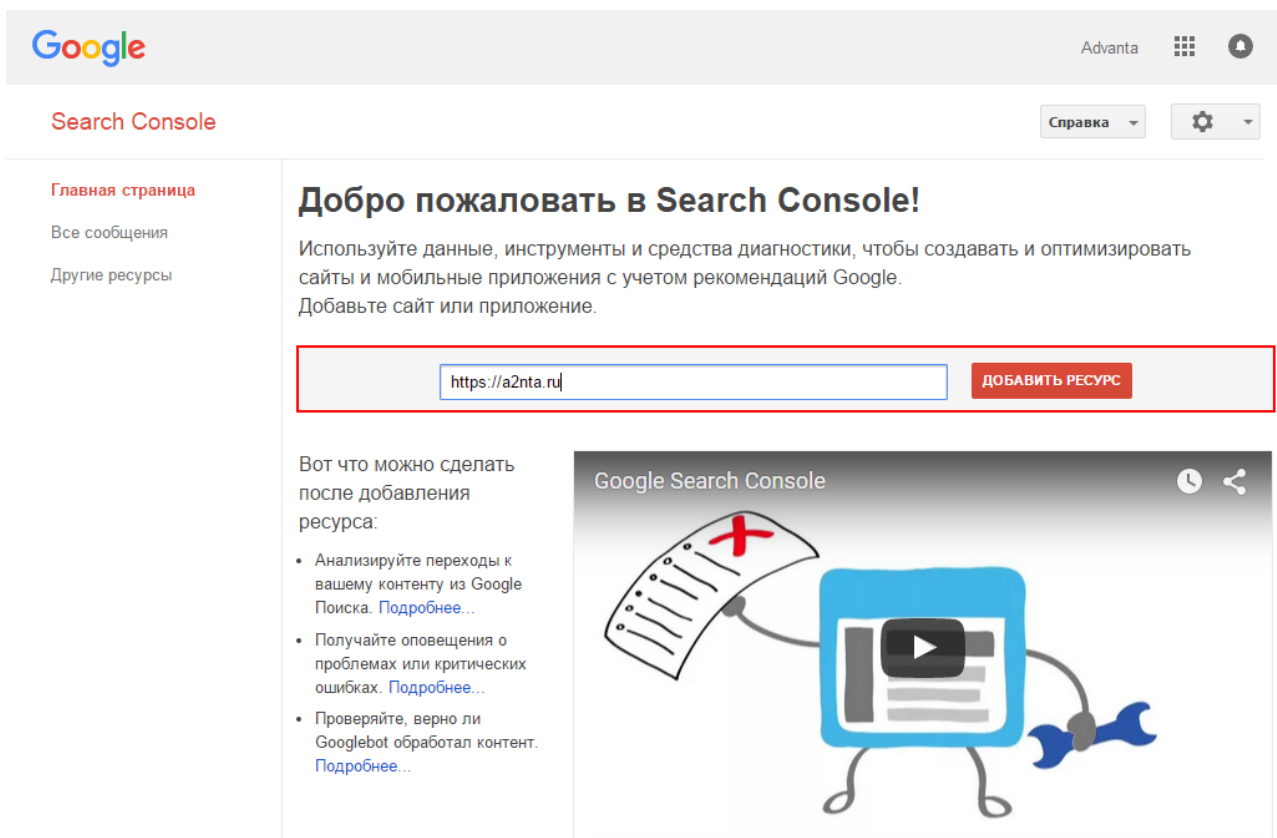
Google

Advanta

Search Console

Справка

Главная страница

Все сообщения

Другие ресурсы

Добро пожаловать в Search Console!

Используйте данные, инструменты и средства диагностики, чтобы создавать и оптимизировать сайты и мобильные приложения с учетом рекомендаций Google.
Добавьте сайт или приложение.

https://a2nta.ru

ДОБАВИТЬ РЕСУРС

Вот что можно сделать после добавления ресурса:

- Анализируйте переходы к вашему контенту из Google Поиска. Подробнее...
- Получайте оповещения о проблемах или критических ошибках. Подробнее...
- Проверяйте, верно ли Googlebot обработал контент. Подробнее...

Google Search Console